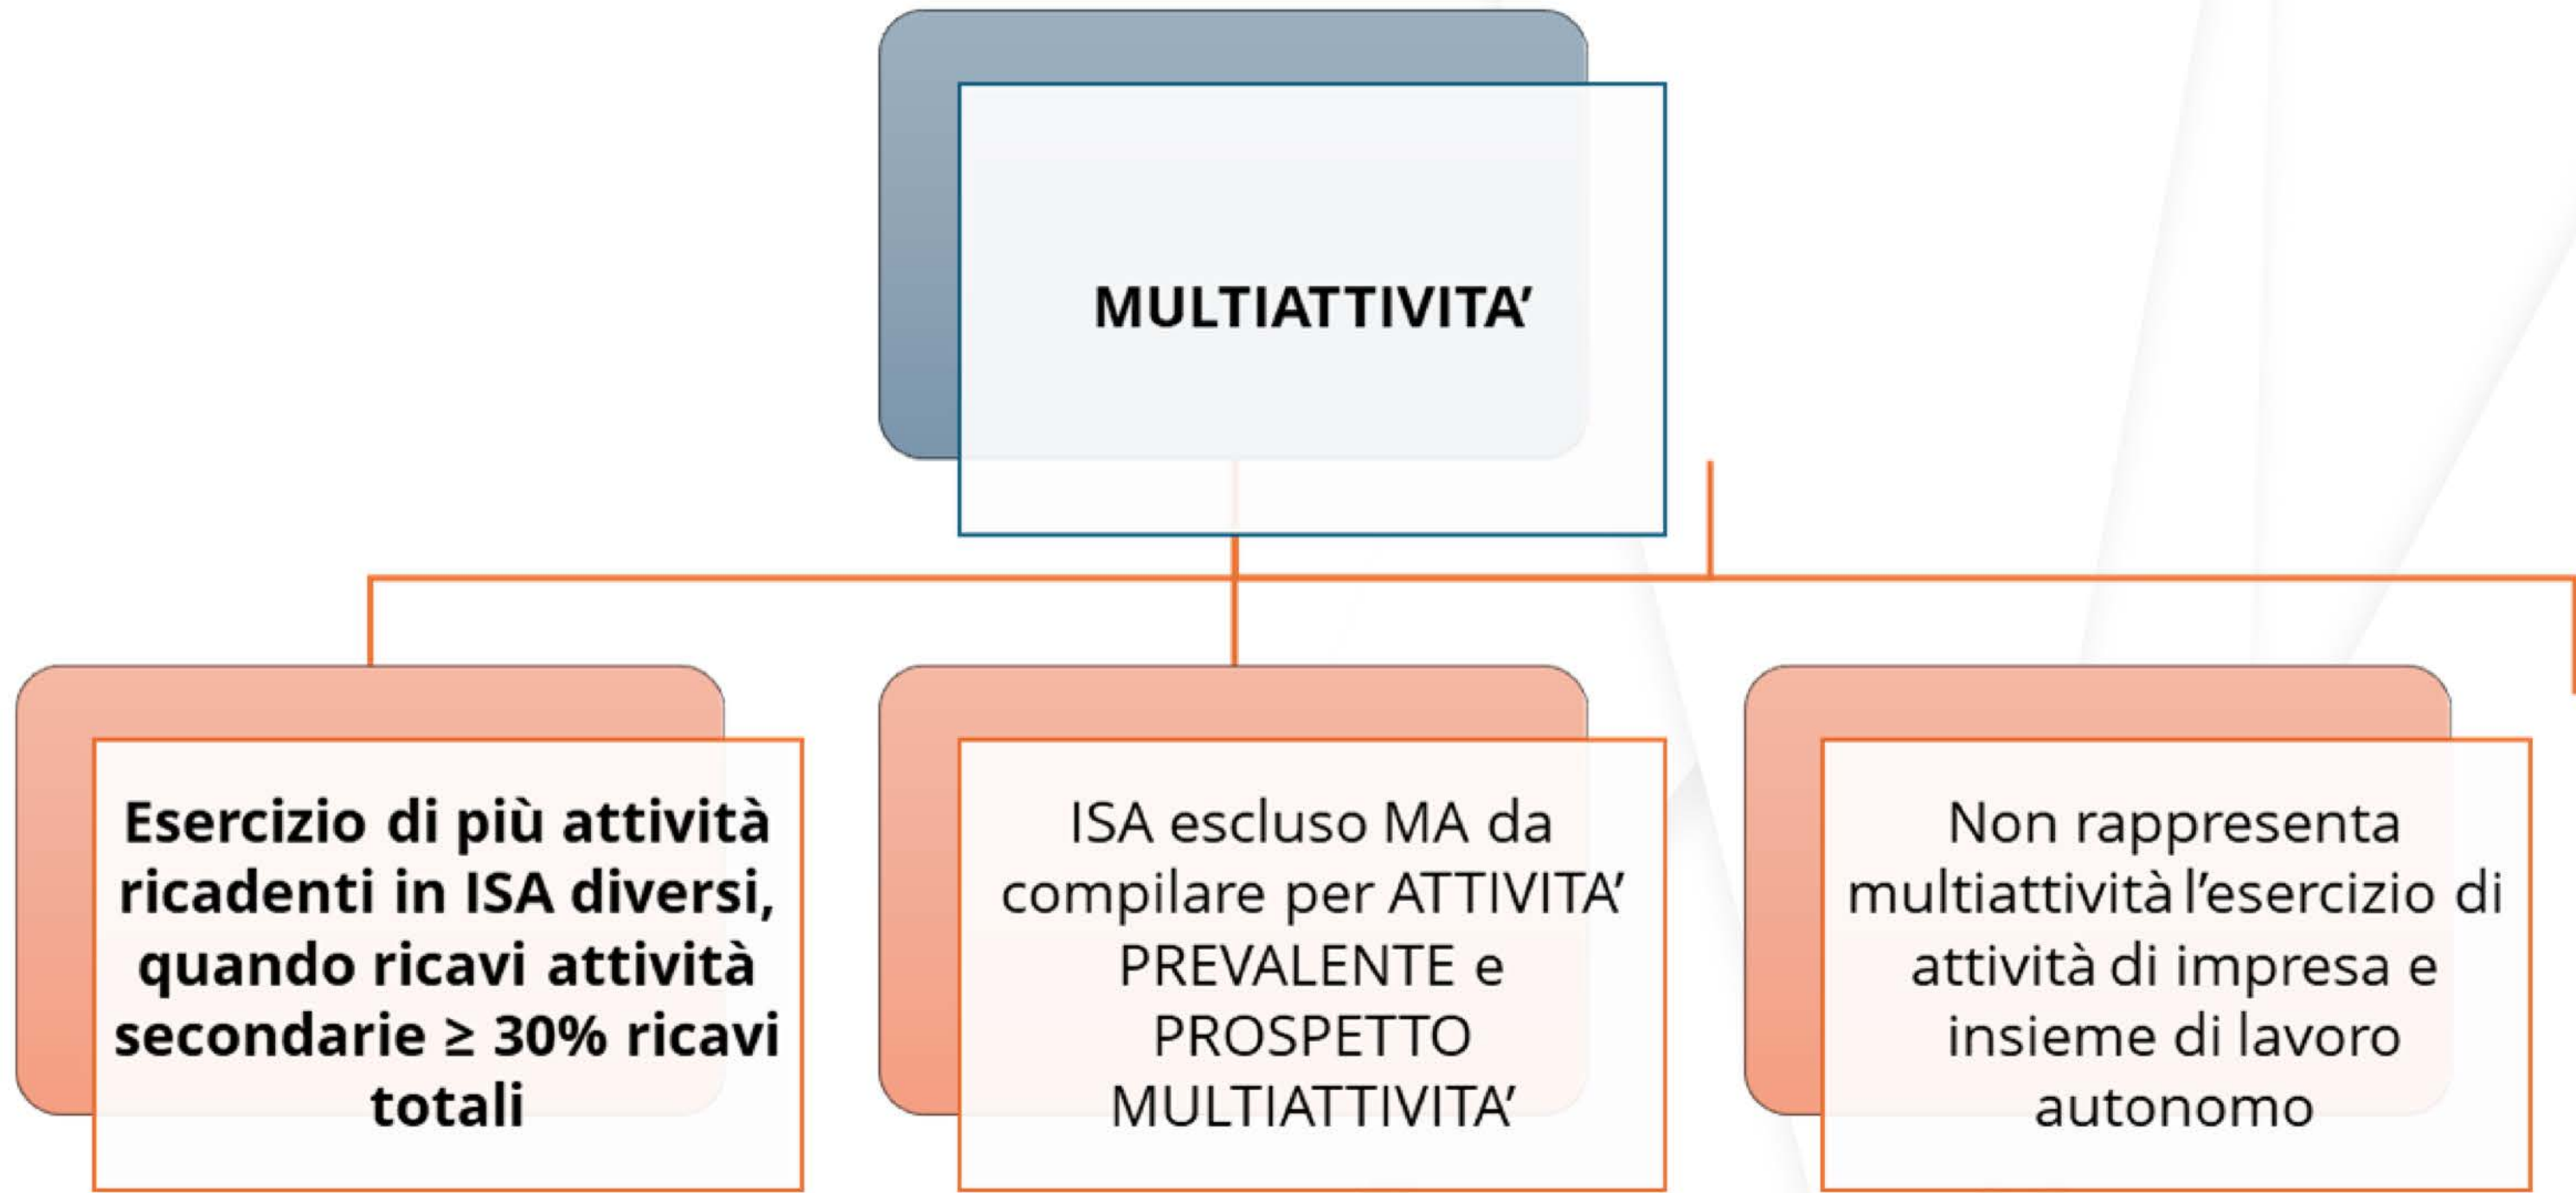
MULTIATTIVITA’

Esercizio di più attività ricadenti in ISA diversi, quando ricavi attività secondarie $\geq$ 30% ricavi totali

ISA escluso MA da compilare per ATTIVITA’ PREVALENTE e PROSPETTO MULTIATTIVITA’

Non rappresenta multiattività l’esercizio di attività di impresa e insieme di lavoro autonomo